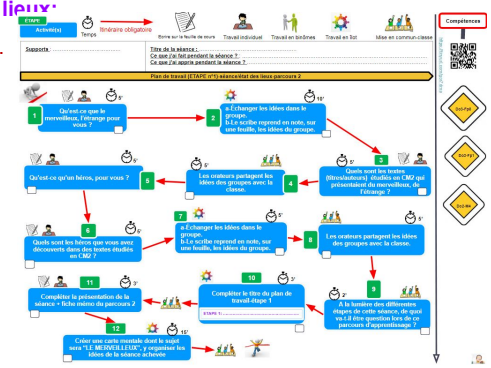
lieux:

ETAPE
Activité(s)
Temps
Itinéraire obligatoire
Ecrire sur la feuille de cours
Travail individuel
Travail en binômes
Travail en 5/4
Mise en commun-classe

Compétences

Supports : ..........................................
Titre de la séance : ..........................................
Ce que j'ai fait pendant la séance ? ..........................................
Ce que j'ai appris pendant la séance ? ..........................................

Plan de travail (ETAPE n°1) séance/état des lieux parcours 2

1
Qu'est-ce que le merveilleux, l'étrange pour vous ?
5'

2
a-Échanger les idées dans le groupe.
b-Le scribe reprend en note, sur une feuille, les idées du groupe.
15'

3
Quels sont les textes (titres/auteurs) étudiés en CM2 qui présentaient du merveilleux, de l'étrange ?
5'

4
Les orateurs partagent les idées des groupes avec la classe.
5'

5
Qu'est-ce qu'un héros, pour vous ?
5'

6
Quels sont les héros que vous avez découverts dans des textes étudiés en CM2 ?
5'

7
a-Échanger les idées dans le groupe.
b-Le scribe reprend en note, sur une feuille, les idées du groupe.
5'

8
Les orateurs partagent les idées des groupes avec la classe.
5'

9
À la lumière des différentes étapes de cette séance, de quoi va-t-il être question lors de ce parcours d'apprentissage ?
2'

10
Compléter le titre du plan de travail-étape 1
ETAPE 1:
5'

11
Compléter la présentation de la séance + fiche mémo du parcours 2
3'

12
Créer une carte mentale dont le sujet sera "LE MERVEILLEUX", et organiser les idées de la séance achevée
15'

Scol-Fait
Scol-Fyt
Scol-Mir